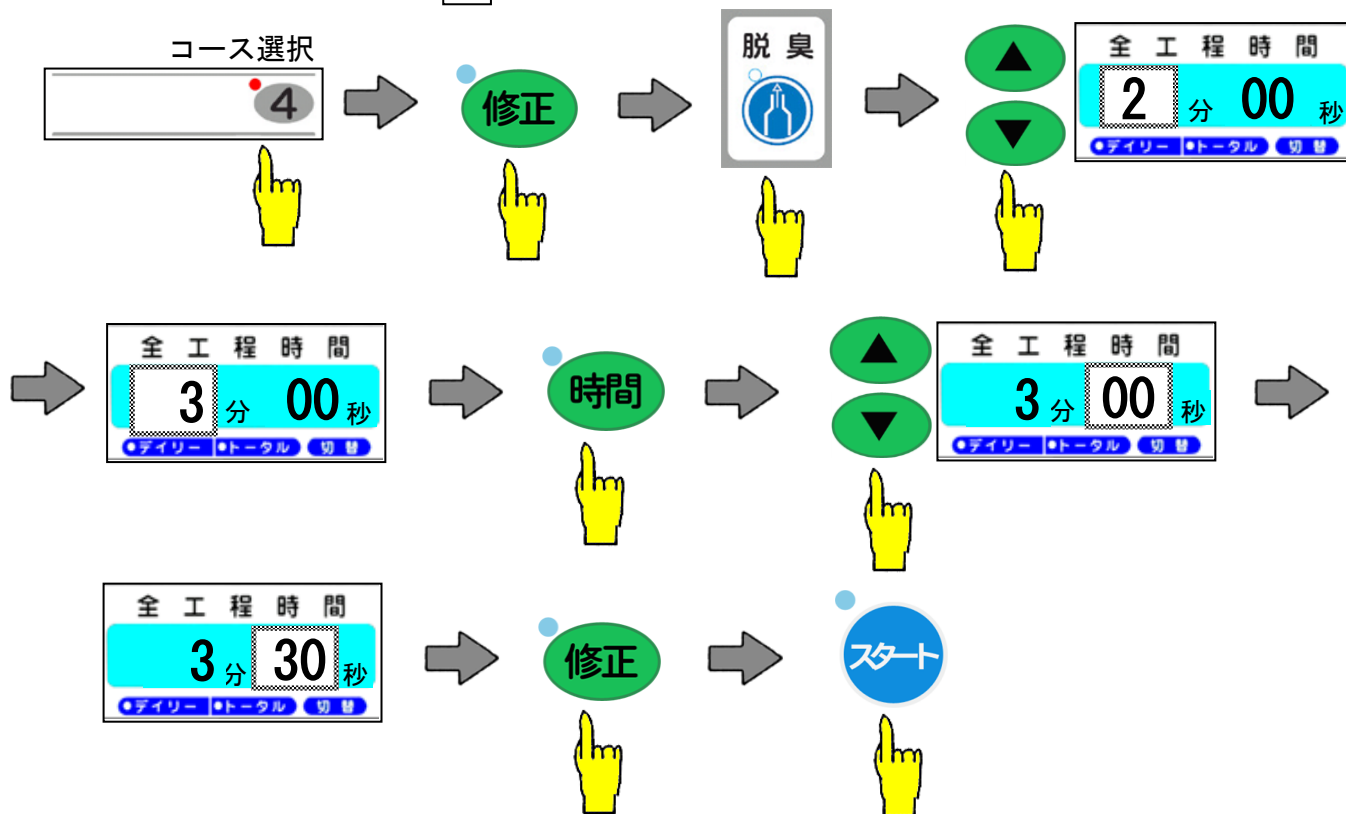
コース選択
4

修正

脱臭

▲
▼

全工程時間
2 分 00 秒
●デイリー ●トータル 切替

全工程時間
3 分 00 秒
●デイリー ●トータル 切替

時間

▲
▼

全工程時間
3 分 00 秒
●デイリー ●トータル 切替

全工程時間
3 分 30 秒
●デイリー ●トータル 切替

修正

スタート